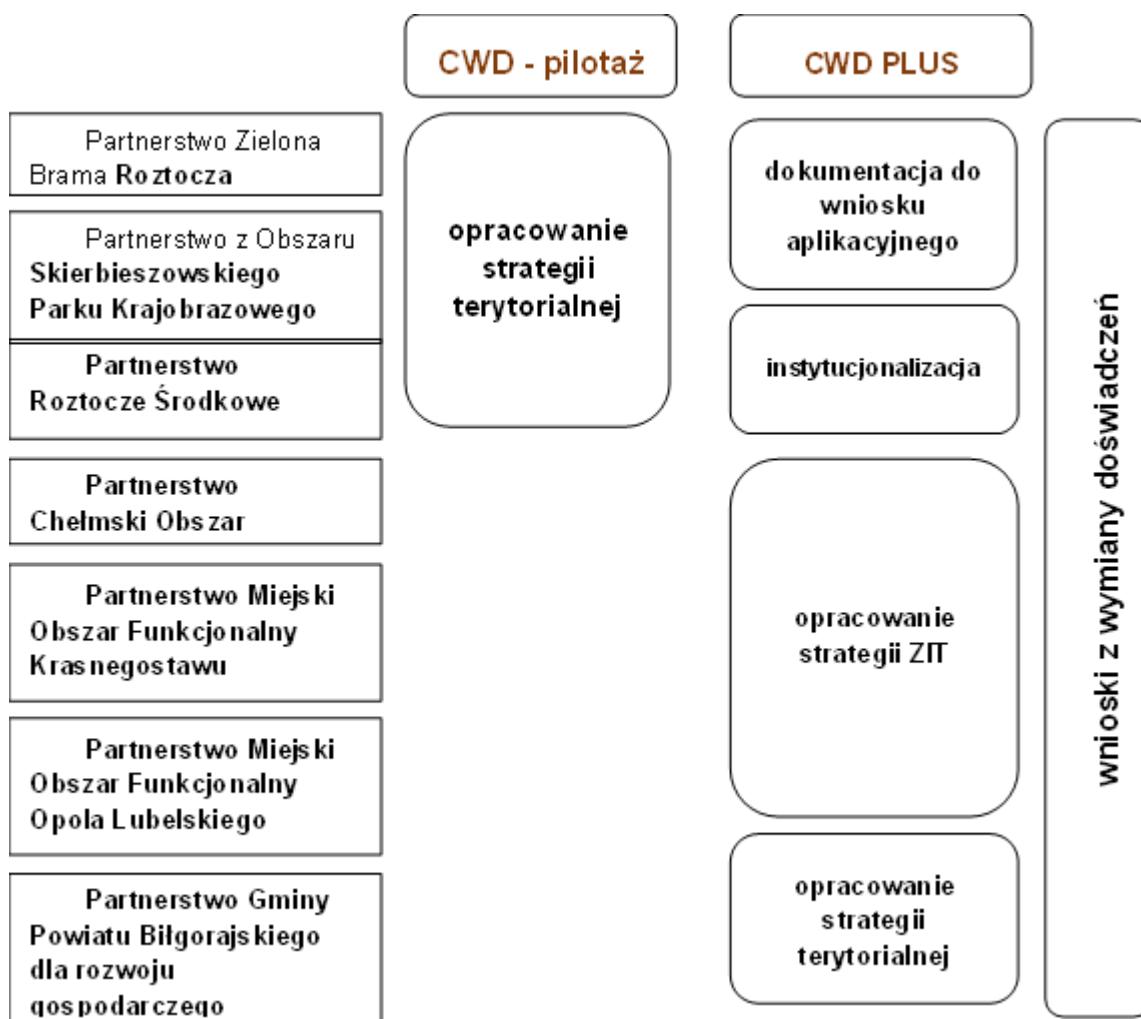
CWD - pilotaż

CWD PLUS

Partnerstwo Zielona Brama Roztocza

Partnerstwo z Obszaru Skierbieszowskiego Parku Krajobrazowego

Partnerstwo Roztocze Środkowe

Partnerstwo Chełmski Obszar

Partnerstwo Miejski Obszar Funkcjonalny Krasnegostawu

Partnerstwo Miejski Obszar Funkcjonalny Opola Lubelskiego

Partnerstwo Gminy Powiatu Biłgorajskiego dla rozwoju gospodarczego

opracowanie strategii terytorialnej

dokumentacja do wniosku aplikacyjnego

instytucjonalizacja

opracowanie strategii ZIT

opracowanie strategii terytorialnej

wnioski z wymiany doświadczeń